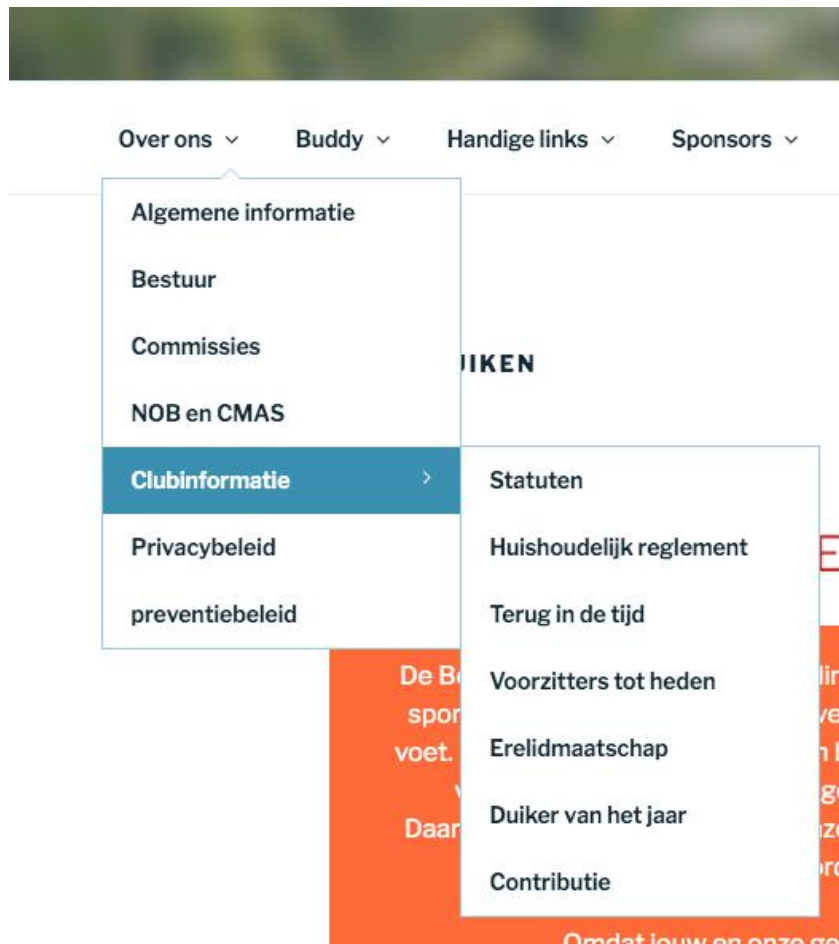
Over ons ⌄ Buddy ⌄ Handige links ⌄ Sponsors ⌄

Algemene informatie
Bestuur
Commissies
NOB en CMAS
Clubinformatie ›
Privacybeleid
preventiebeleid

Statuten
Huishoudelijk reglement
Terug in de tijd
Voorzitters tot heden
Erelidmaatschap
Duiker van het jaar
Contributie

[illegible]IKEN

De B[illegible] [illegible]li
spor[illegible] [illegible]ve
voet. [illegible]
Daar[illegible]

Omdat jouw en onze g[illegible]